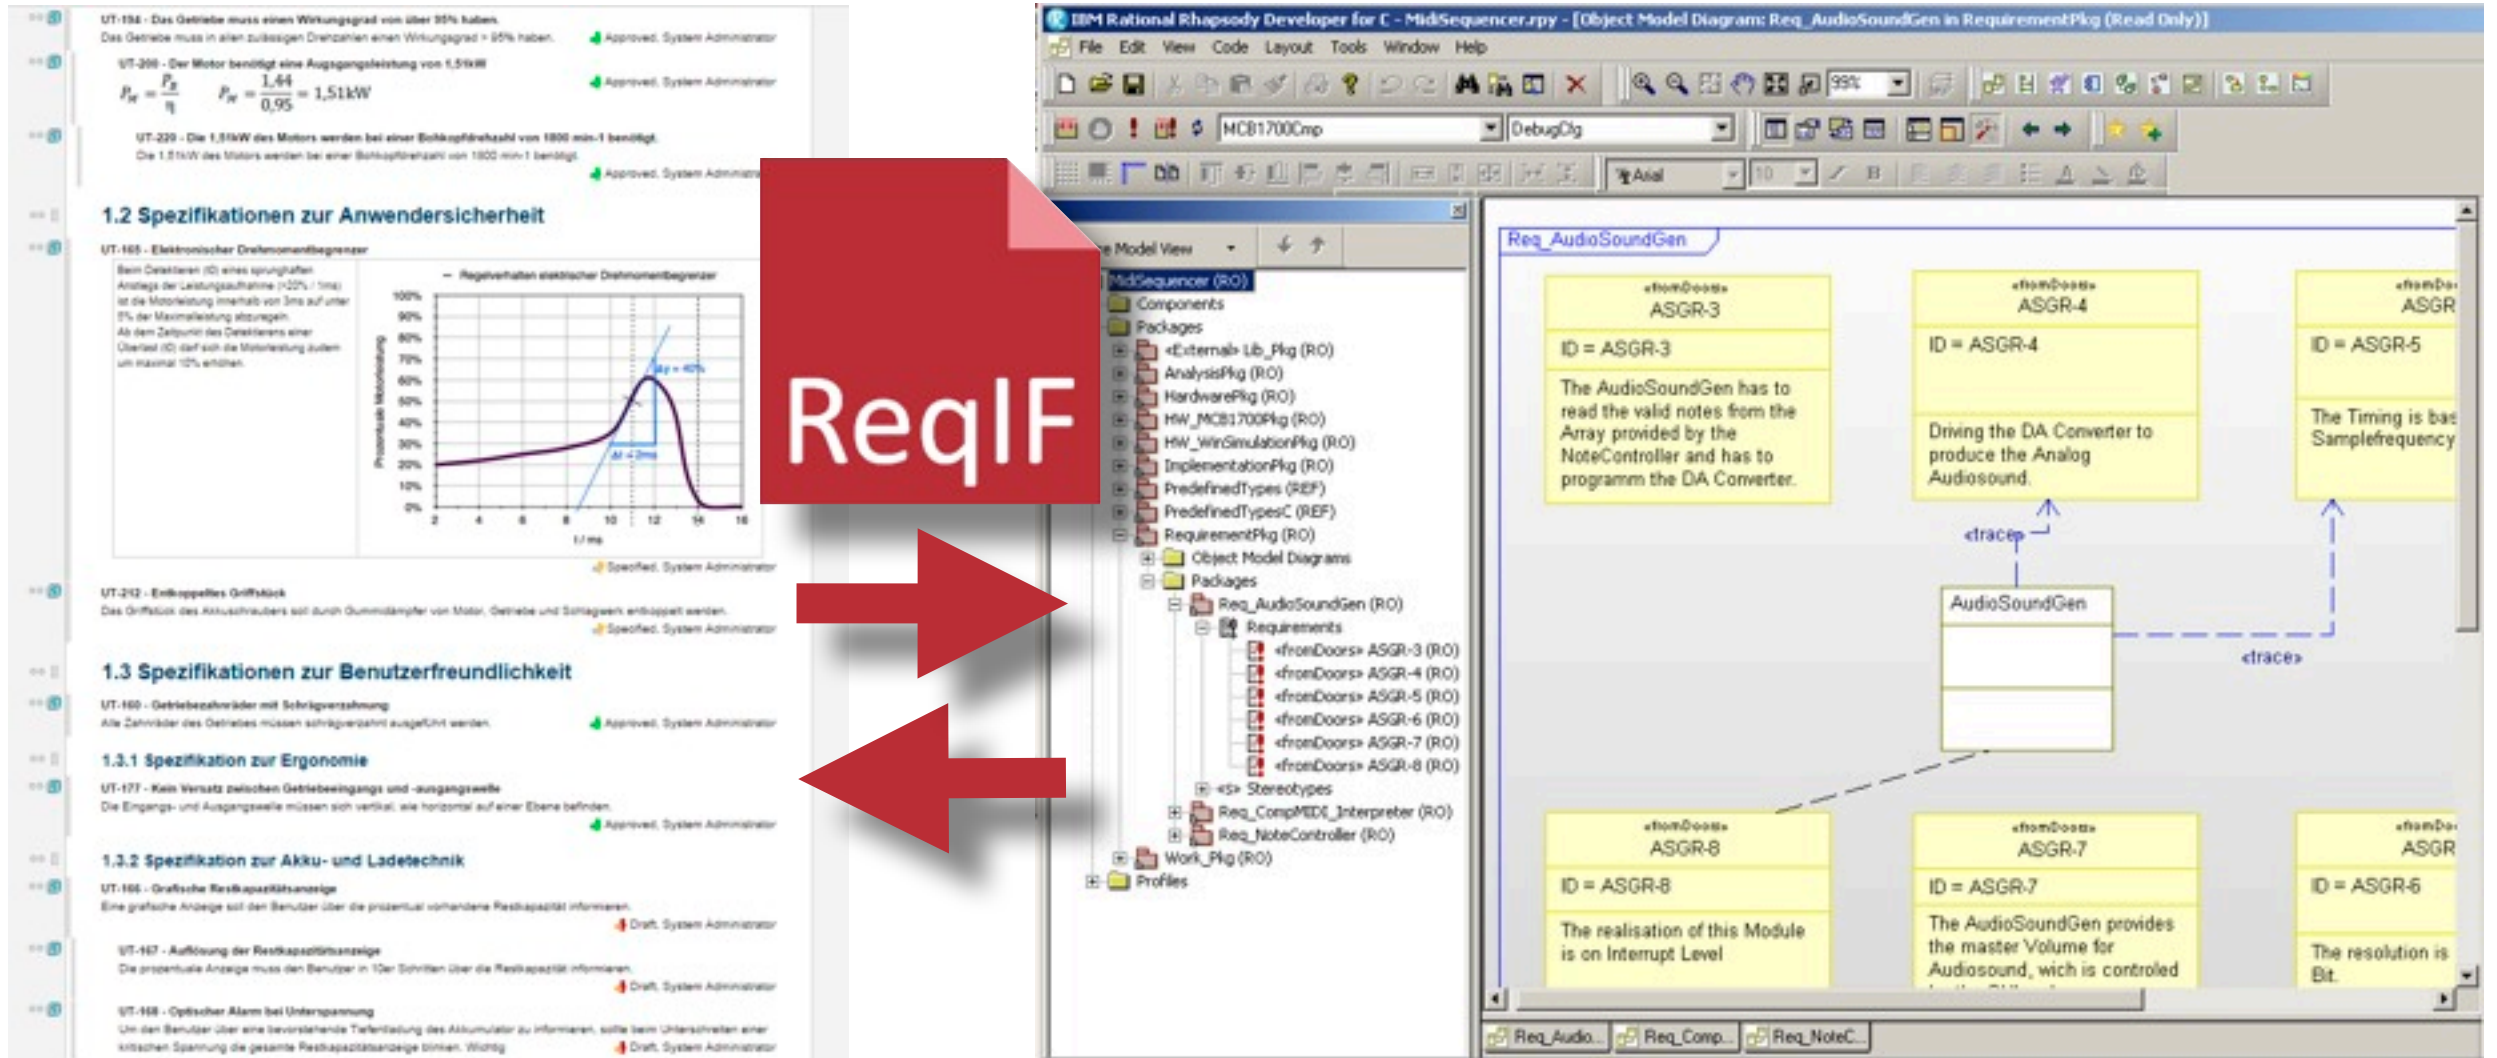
UT-154 - Das Getriebe muss einen Wirkungsgrad von über 95% haben.
Das Getriebe muss in allen zulässigen Drehzahlen einen Wirkungsgrad > 95% haben.
Approved, System Administrator

UT-200 - Der Motor benötigt eine Ausgangsleistung von 1,51kW
$P_M = \frac{P_a}{\eta}$ $P_M = \frac{1,44}{0,95} = 1,51\text{kW}$
Approved, System Administrator

UT-220 - Die 1,51kW des Motors werden bei einer Bohrkopfdrehzahl von 1800 min-1 benötigt.
Die 1,51kW des Motors werden bei einer Bohrkopfdrehzahl von 1800 min-1 benötigt.
Approved, System Administrator

1.2 Spezifikationen zur Anwendersicherheit

UT-165 - Elektronischer Drehmomentbegrenzer
Beim Detektieren (tD) eines sprunghaften Anstiegs der Leistungsaufnahme (>20% / 1ms) ist die Motorleistung innerhalb von 3ms auf unter 5% der Maximalleistung abzuregeln. Ab dem Zeitpunkt des Detektierens einer Überlast (tD) darf sich die Motorleistung zudem um maximal 10% erhöhen.

Regelverhalten elektrischer Drehmomentbegrenzer
100% 90% 80% 70% 60% 50% 40% 30% 20% 10% 0%
Prozentuale Motorleistung
2 4 6 8 10 12 14 16
t / ms
ΔIy = 40%
Δt = 2ms
Specified, System Administrator

UT-212 - Entkoppeltes Griffstück
Das Griffstück des Akkuschraubers soll durch Gummidämpfer von Motor, Getriebe und Schlagwerk entkoppelt werden.
Specified, System Administrator

1.3 Spezifikationen zur Benutzerfreundlichkeit

UT-160 - Getriebezahnräder mit Schrägverzahnung
Alle Zahnräder des Getriebes müssen schrägverzahnt ausgeführt werden.
Approved, System Administrator

1.3.1 Spezifikation zur Ergonomie

UT-177 - Kein Versatz zwischen Getriebeeingangs und -ausgangswelle
Die Eingangs- und Ausgangswelle müssen sich vertikal, wie horizontal auf einer Ebene befinden.
Approved, System Administrator

1.3.2 Spezifikation zur Akku- und Ladetechnik

UT-166 - Grafische Restkapazitätsanzeige
Eine grafische Anzeige soll den Benutzer über die prozentual vorhandene Restkapazität informieren.
Draft, System Administrator

UT-167 - Auflösung der Restkapazitätsanzeige
Die prozentuale Anzeige muss den Benutzer in 10er Schritten über die Restkapazität informieren.
Draft, System Administrator

UT-168 - Optischer Alarm bei Unterspannung
Um den Benutzer über eine bevorstehende Tiefentladung des Akkumulator zu informieren, sollte beim Unterschreiten einer kritischen Spannung die gesamte Restkapazitätsanzeige blinken. Wichtig
Draft, System Administrator

ReqIF

IBM Rational Rhapsody Developer for C - MidiSequencer.rpy - [Object Model Diagram: Req_AudioSoundGen in RequirementPkg (Read Only)]
File Edit View Code Layout Tools Window Help
99%
MCB1700Cmp DebugCfg
Arial 10

Model View
MidiSequencer (RO)
Components
Packages
«External» Lib_Pkg (RO)
AnalysisPkg (RO)
HardwarePkg (RO)
HW_MCB1700Pkg (RO)
HW_WinSimulationPkg (RO)
ImplementationPkg (RO)
PredefinedTypes (REF)
PredefinedTypesC (REF)
RequirementPkg (RO)
Object Model Diagrams
Packages
Req_AudioSoundGen (RO)
Requirements
«fromDoors» ASGR-3 (RO)
«fromDoors» ASGR-4 (RO)
«fromDoors» ASGR-5 (RO)
«fromDoors» ASGR-6 (RO)
«fromDoors» ASGR-7 (RO)
«fromDoors» ASGR-8 (RO)
«S» Stereotypes
Req_CompMIDI_Interpreter (RO)
Req_NoteController (RO)
Work_Pkg (RO)
Profiles

Req_AudioSoundGen

«fromDoors»
ASGR-3
ID = ASGR-3
The AudioSoundGen has to read the valid notes from the Array provided by the NoteController and has to programm the DA Converter.

«fromDoors»
ASGR-4
ID = ASGR-4
Driving the DA Converter to produce the Analog Audiosound.

«fromDo
ASGR
ID = ASGR-5
The Timing is bas Samplefrequency

«trace»
AudioSoundGen
«trace»

«fromDoors»
ASGR-8
ID = ASGR-8
The realisation of this Module is on Interrupt Level

«fromDoors»
ASGR-7
ID = ASGR-7
The AudioSoundGen provides the master Volume for Audiosound, wich is controled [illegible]

«fromDo
ASGR
ID = ASGR-6
The resolution is Bit.

Req_Audio... Req_Comp... Req_NoteC...